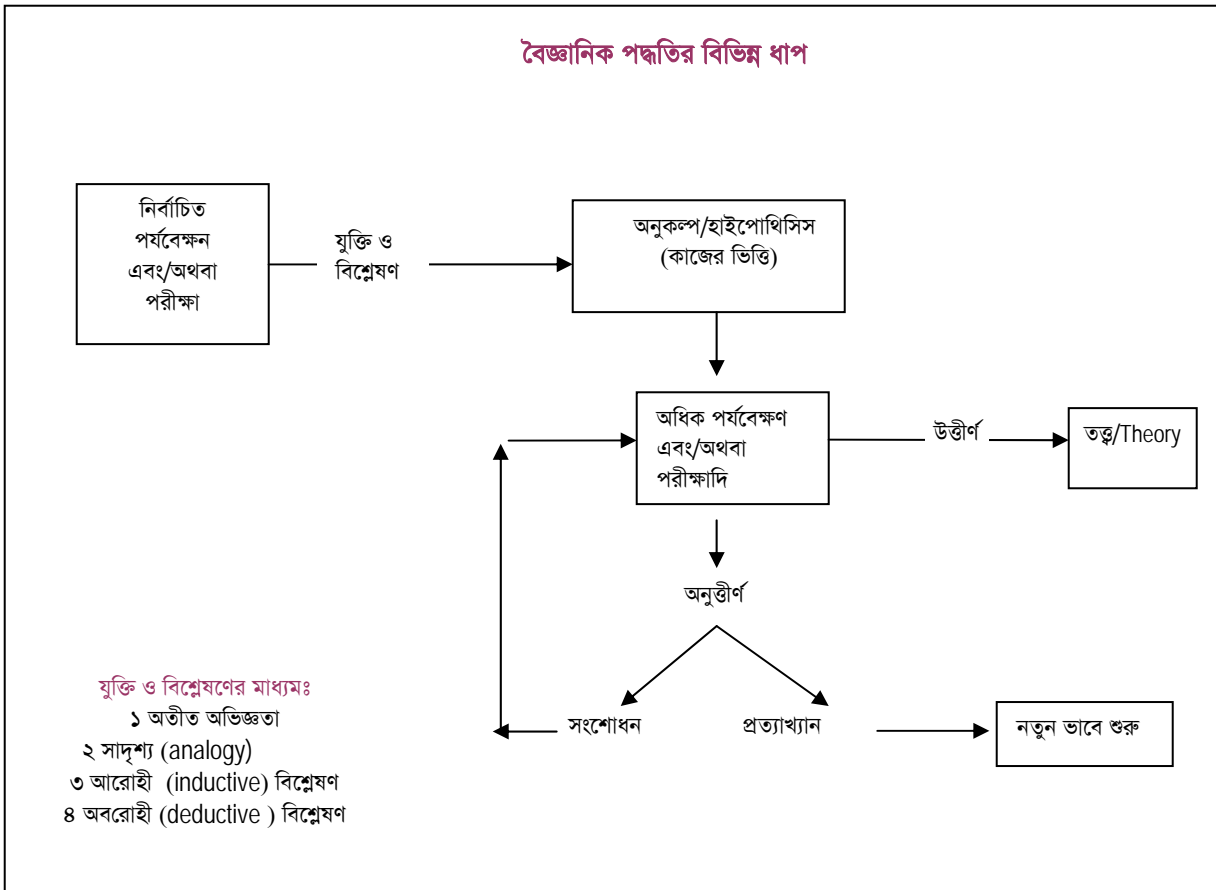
বৈজ্ঞানিক পদ্ধতির বিভিন্ন ধাপ

নির্বাচিত পর্যবেক্ষন এবং/অথবা পরীক্ষা

যুক্তি ও বিশ্লেষণ

অনুকল্প/হাইপোথিসিস (কাজের ভিত্তি)

অধিক পর্যবেক্ষণ এবং/অথবা পরীক্ষাদি

উত্তীর্ণ

তত্ত্ব/Theory

অনুত্তীর্ণ

সংশোধন

প্রত্যাখ্যান

নতুন ভাবে শুরু

যুক্তি ও বিশ্লেষণের মাধ্যমঃ
১ অতীত অভিজ্ঞতা
২ সাদৃশ্য (analogy)
৩ আরোহী (inductive) বিশ্লেষণ
৪ অবরোহী (deductive ) বিশ্লেষণ